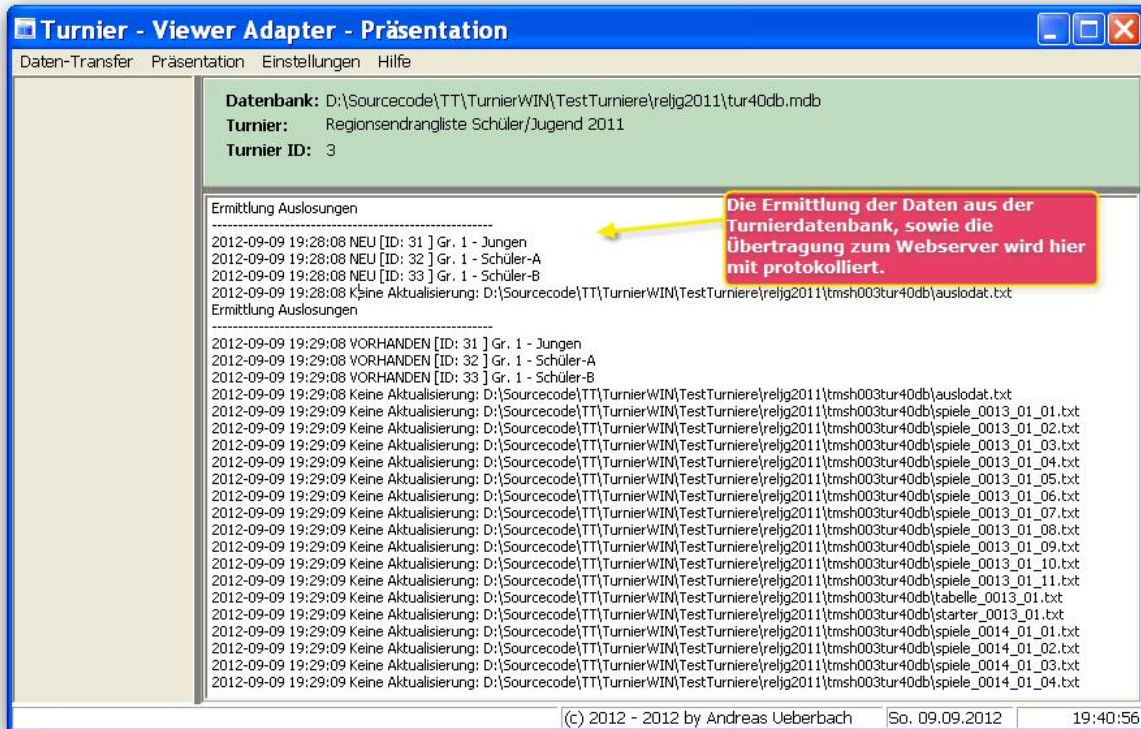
Turnier - Viewer Adapter - Präsentation

Daten-Transfer Präsentation Einstellungen Hilfe

Datenbank: D:\Sourcecode\TT\TurnierWIN\TestTurniere\reljg2011\tur40db.mdb
Turnier: Regionsendrangliste Schüler/Jugend 2011
Turnier ID: 3

Die Ermittlung der Daten aus der Turnierdatenbank, sowie die Übertragung zum Webserver wird hier mit protokolliert.

Ermittlung Auslosungen
------------------------------------------------------
2012-09-09 19:28:08 NEU [ID: 31 ] Gr. 1 - Jungen
2012-09-09 19:28:08 NEU [ID: 32 ] Gr. 1 - Schüler-A
2012-09-09 19:28:08 NEU [ID: 33 ] Gr. 1 - Schüler-B
2012-09-09 19:28:08 Keine Aktualisierung: D:\Sourcecode\TT\TurnierWIN\TestTurniere\reljg2011\tmsh003tur40db\auslodat.txt
Ermittlung Auslosungen
------------------------------------------------------
2012-09-09 19:29:08 VORHANDEN [ID: 31 ] Gr. 1 - Jungen
2012-09-09 19:29:08 VORHANDEN [ID: 32 ] Gr. 1 - Schüler-A
2012-09-09 19:29:08 VORHANDEN [ID: 33 ] Gr. 1 - Schüler-B
2012-09-09 19:29:08 Keine Aktualisierung: D:\Sourcecode\TT\TurnierWIN\TestTurniere\reljg2011\tmsh003tur40db\auslodat.txt
2012-09-09 19:29:09 Keine Aktualisierung: D:\Sourcecode\TT\TurnierWIN\TestTurniere\reljg2011\tmsh003tur40db\spiele_0013_01_01.txt
2012-09-09 19:29:09 Keine Aktualisierung: D:\Sourcecode\TT\TurnierWIN\TestTurniere\reljg2011\tmsh003tur40db\spiele_0013_01_02.txt
2012-09-09 19:29:09 Keine Aktualisierung: D:\Sourcecode\TT\TurnierWIN\TestTurniere\reljg2011\tmsh003tur40db\spiele_0013_01_03.txt
2012-09-09 19:29:09 Keine Aktualisierung: D:\Sourcecode\TT\TurnierWIN\TestTurniere\reljg2011\tmsh003tur40db\spiele_0013_01_04.txt
2012-09-09 19:29:09 Keine Aktualisierung: D:\Sourcecode\TT\TurnierWIN\TestTurniere\reljg2011\tmsh003tur40db\spiele_0013_01_05.txt
2012-09-09 19:29:09 Keine Aktualisierung: D:\Sourcecode\TT\TurnierWIN\TestTurniere\reljg2011\tmsh003tur40db\spiele_0013_01_06.txt
2012-09-09 19:29:09 Keine Aktualisierung: D:\Sourcecode\TT\TurnierWIN\TestTurniere\reljg2011\tmsh003tur40db\spiele_0013_01_07.txt
2012-09-09 19:29:09 Keine Aktualisierung: D:\Sourcecode\TT\TurnierWIN\TestTurniere\reljg2011\tmsh003tur40db\spiele_0013_01_08.txt
2012-09-09 19:29:09 Keine Aktualisierung: D:\Sourcecode\TT\TurnierWIN\TestTurniere\reljg2011\tmsh003tur40db\spiele_0013_01_09.txt
2012-09-09 19:29:09 Keine Aktualisierung: D:\Sourcecode\TT\TurnierWIN\TestTurniere\reljg2011\tmsh003tur40db\spiele_0013_01_10.txt
2012-09-09 19:29:09 Keine Aktualisierung: D:\Sourcecode\TT\TurnierWIN\TestTurniere\reljg2011\tmsh003tur40db\spiele_0013_01_11.txt
2012-09-09 19:29:09 Keine Aktualisierung: D:\Sourcecode\TT\TurnierWIN\TestTurniere\reljg2011\tmsh003tur40db\tabelle_0013_01.txt
2012-09-09 19:29:09 Keine Aktualisierung: D:\Sourcecode\TT\TurnierWIN\TestTurniere\reljg2011\tmsh003tur40db\starter_0013_01.txt
2012-09-09 19:29:09 Keine Aktualisierung: D:\Sourcecode\TT\TurnierWIN\TestTurniere\reljg2011\tmsh003tur40db\spiele_0014_01_01.txt
2012-09-09 19:29:09 Keine Aktualisierung: D:\Sourcecode\TT\TurnierWIN\TestTurniere\reljg2011\tmsh003tur40db\spiele_0014_01_02.txt
2012-09-09 19:29:09 Keine Aktualisierung: D:\Sourcecode\TT\TurnierWIN\TestTurniere\reljg2011\tmsh003tur40db\spiele_0014_01_03.txt
2012-09-09 19:29:09 Keine Aktualisierung: D:\Sourcecode\TT\TurnierWIN\TestTurniere\reljg2011\tmsh003tur40db\spiele_0014_01_04.txt

(c) 2012 - 2012 by Andreas Ueberbach | So. 09.09.2012 | 19:40:56